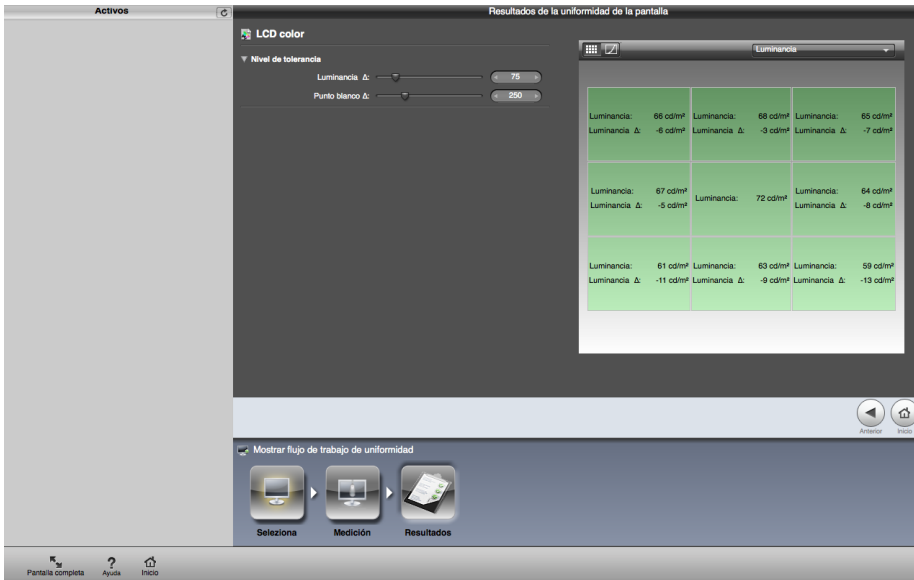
Activos

Resultados de la uniformidad de la pantalla

LCD color

▼ Nivel de tolerancia

Luminancia Δ: 75

Punto blanco Δ: 250

Luminancia

| | | |
|---|---|---|
| Luminancia: 66 cd/m² Luminancia Δ: -6 cd/m² | Luminancia: 68 cd/m² Luminancia Δ: -3 cd/m² | Luminancia: 65 cd/m² Luminancia Δ: -7 cd/m² |
| Luminancia: 67 cd/m² Luminancia Δ: -5 cd/m² | Luminancia: 72 cd/m² | Luminancia: 64 cd/m² Luminancia Δ: -8 cd/m² |
| Luminancia: 61 cd/m² Luminancia Δ: -11 cd/m² | Luminancia: 63 cd/m² Luminancia Δ: -9 cd/m² | Luminancia: 59 cd/m² Luminancia Δ: -13 cd/m² |

Anterior Inicio

Mostrar flujo de trabajo de uniformidad

Seleciona Medición Resultados

Pantalla completa Ayuda Inicio